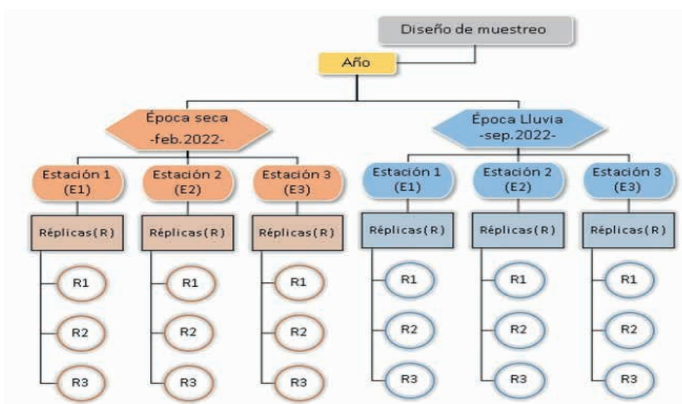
Diseño de muestreo

Año

Época seca
-feb.2022-

Época Lluvia
-sep.2022-

Estación 1
(E1)

Réplicas(R)

R1

R2

R3

Estación 2
(E2)

Réplicas(R)

R1

R2

R3

Estación 3
(E3)

Réplicas(R)

R1

R2

R3

Estación 1
(E1)

Réplicas(R)

R1

R2

R3

Estación 2
(E2)

Réplicas(R)

R1

R2

R3

Estación 3
(E3)

Réplicas(R)

R1

R2

R3